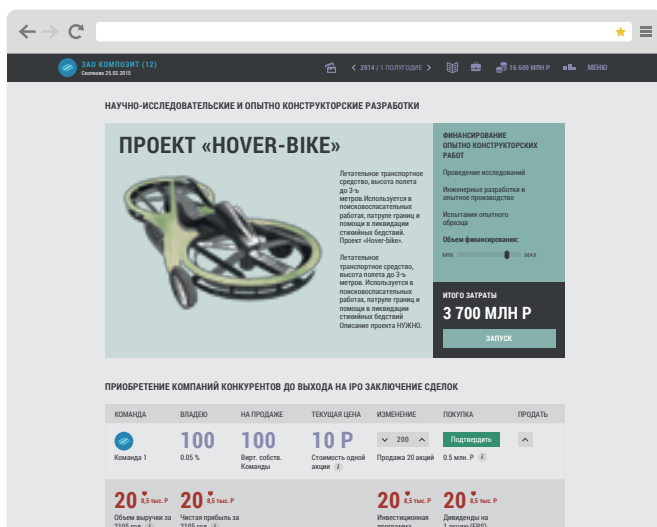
ЗАО КОМПОЗИТ (12)
Сколково 25.02.2015

< 2014 / 1 ПОЛУГОДИЕ >
16 680 МЛН Р
МЕНЮ

НАУЧНО-ИССЛЕДОВАТЕЛЬСКИЕ И ОПЫТНО КОНСТРУКТОРСКИЕ РАЗРАБОТКИ

ПРОЕКТ «HOVER-BIKE»

Летательное транспортное средство, высота полета до 3-ъ метров.Используется в поисковоспасательных работах, патруле границ и помощи в ликвидации стихийных бедствий. Проект «Hover-bike».

Летательное транспортное средство, высота полета до 3-ъ метров. Используется в поисковоспасательных работах, патруле границ и помощи в ликвидации стихийных бедствий Описание проекта НУЖНО.

ФИНАНСИРОВАНИЕ ОПЫТНО КОНСТРУКТОРСКИХ РАБОТ

Проведение исследований

Инженерные разработки и опытное производство

Испытания опытного образца

Объем финансирования:

MIN MAX

ИТОГО ЗАТРАТЫ
3 700 МЛН Р

ЗАПУСК

ПРИОБРЕТЕНИЕ КОМПАНИЙ КОНКУРЕНТОВ ДО ВЫХОДА НА IPO ЗАКЛЮЧЕНИЕ СДЕЛОК

| КОМАНДА | ВЛАДЕЮ | НА ПРОДАЖЕ | ТЕКУЩАЯ ЦЕНА | ИЗМЕНЕНИЕ | ПОКУПКА | ПРОДАТЬ |
|---|---|---|---|---|---|---|
| Команда 1 | 100 0.05 % | 100 Вирт. собств. Команды | 10 Р Стоимость одной акции | 200 Продажа 20 акций | Подтвердить 0.5 млн. Р | |

20 8,5 тыс. Р Объем выручки за 2105 год
20 8,5 тыс. Р Чистая прибыль за 2105 год
20 8,5 тыс. Р Инвестиционная программа
20 8,5 тыс. Р Дивиденды на 1 акцию (EPS)